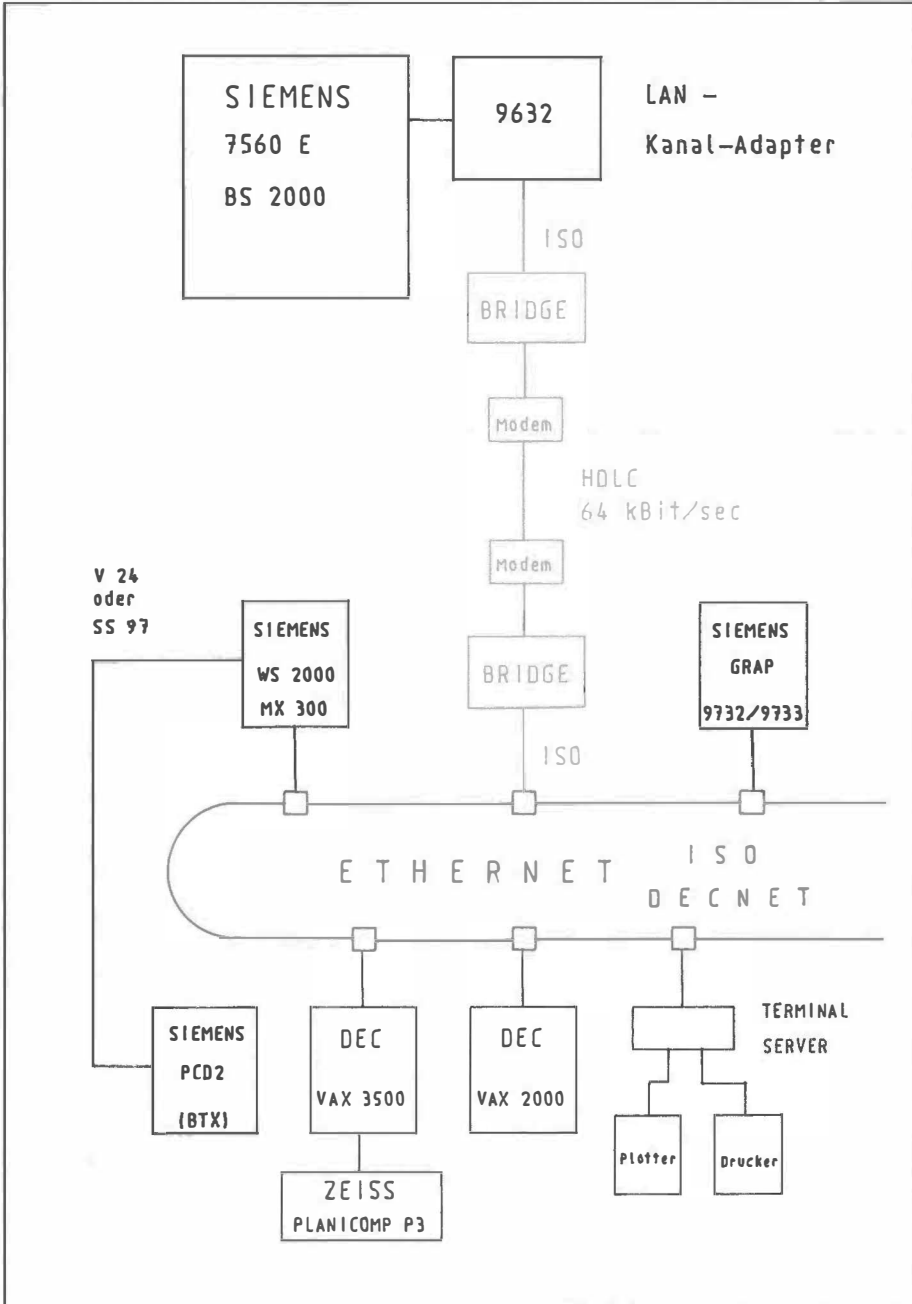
SIEMENS
7560 E
BS 2000

9632

LAN –
Kanal-Adapter

ISO

BRIDGE

Modem

HDLC
64 kBit/sec

Modem

V 24
oder
SS 97

SIEMENS
WS 2000
MX 300

BRIDGE

SIEMENS
GRAP
9732/9733

ISO

ETHERNET

ISO
DECNET

SIEMENS
PCD2
(BTX)

DEC
VAX 3500

DEC
VAX 2000

TERMINAL
SERVER

Plotter

Drucker

ZEISS
PLANICOMP P3